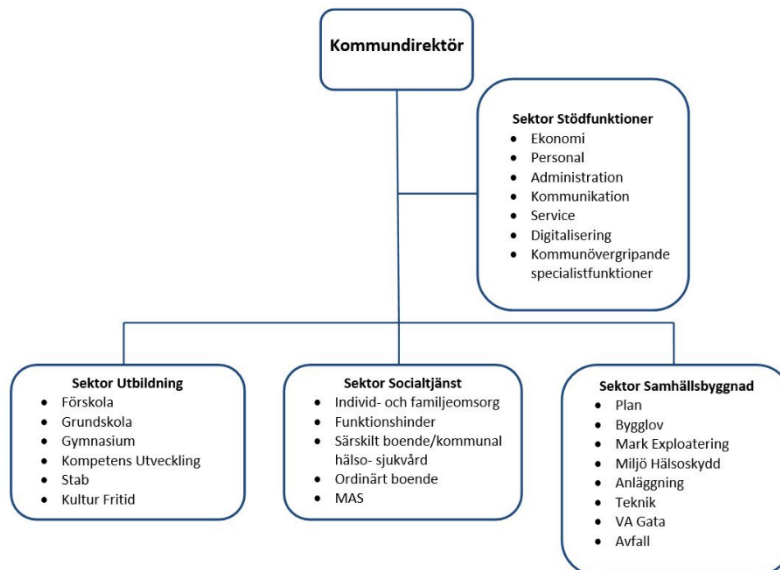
Kommundirektör

Sektor Stödfunktioner
- Ekonomi
- Personal
- Administration
- Kommunikation
- Service
- Digitalisering
- Kommunövergripande specialistfunktioner

Sektor Utbildning
- Förskola
- Grundskola
- Gymnasium
- Kompetens Utveckling
- Stab
- Kultur Fritid

Sektor Socialtjänst
- Individ- och familjeomsorg
- Funktionshinder
- Särskilt boende/kommunal hälso- sjukvård
- Ordinärt boende
- MAS

Sektor Samhällsbyggnad
- Plan
- Bygglov
- Mark Exploatering
- Miljö Hälsoskydd
- Anläggning
- Teknik
- VA Gata
- Avfall